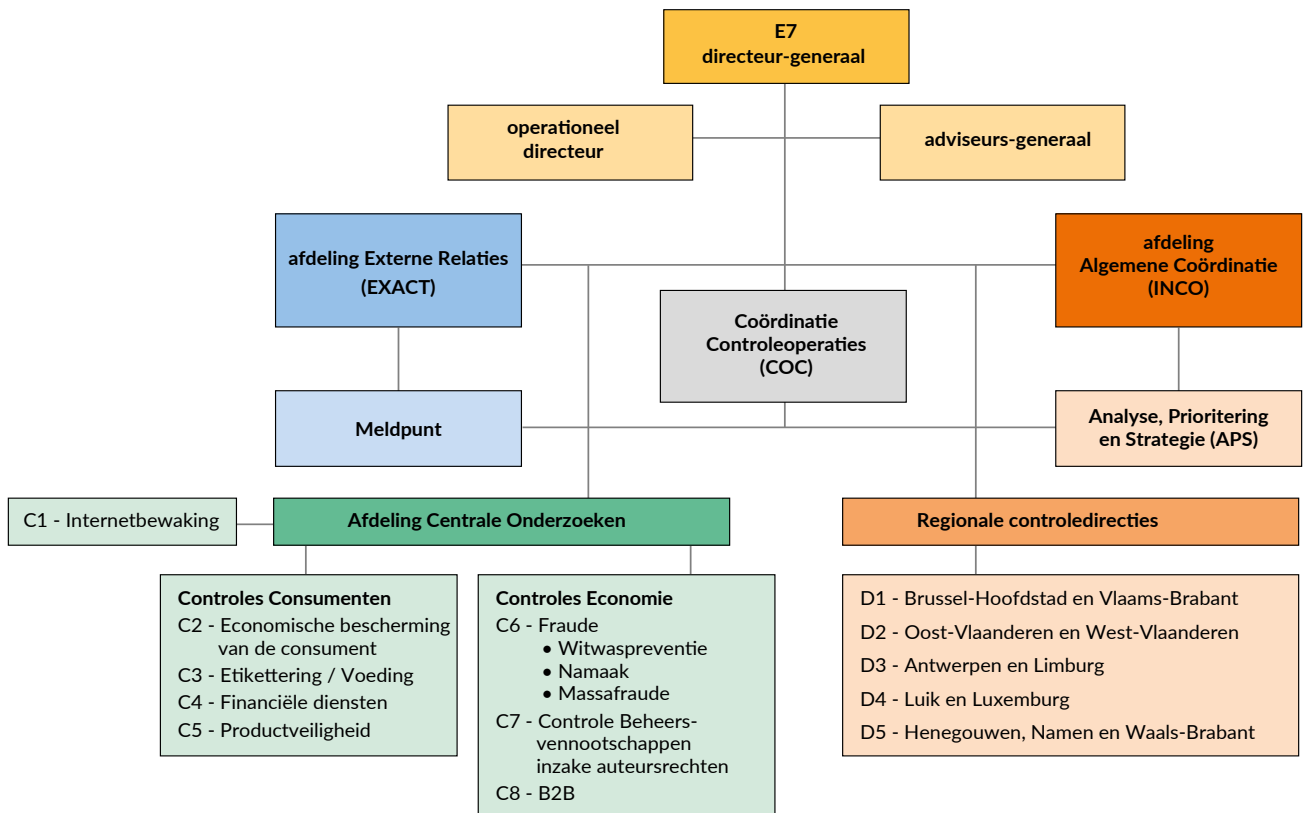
E7
directeur-generaal

operationeel directeur

adviseurs-generaal

afdeling Externe Relaties (EXACT)

Coördinatie Controleoperaties (COC)

afdeling Algemene Coördinatie (INCO)

Meldpunt

Analyse, Prioritering en Strategie (APS)

C1 - Internetbewaking

Afdeling Centrale Onderzoeken

Regionale controledirecties

Controles Consumenten
C2 - Economische bescherming van de consument
C3 - Etikettering / Voeding
C4 - Financiële diensten
C5 - Productveiligheid

Controles Economie
C6 - Fraude
• Witwaspreventie
• Namaak
• Massafraude
C7 - Controle Beheersvennootschappen inzake auteursrechten
C8 - B2B

D1 - Brussel-Hoofdstad en Vlaams-Brabant
D2 - Oost-Vlaanderen en West-Vlaanderen
D3 - Antwerpen en Limburg
D4 - Luik en Luxemburg
D5 - Henegouwen, Namen en Waals-Brabant